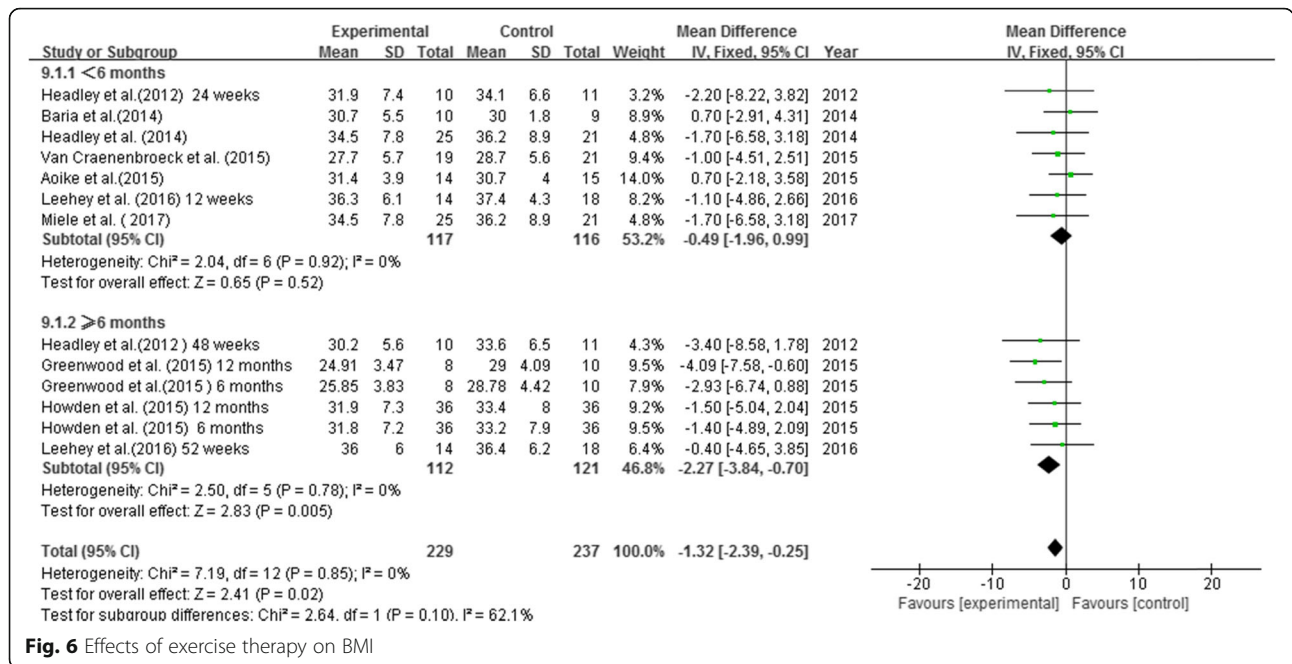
| Study or Subgroup | Experimental Mean | Experimental SD | Experimental Total | Control Mean | Control SD | Control Total | Weight | Mean Difference IV, Fixed, 95% CI | Year |
|---|---|---|---|---|---|---|---|---|---|
| **9.1.1 <6 months** | | | | | | | | | |
| Headley et al.(2012) 24 weeks | 31.9 | 7.4 | 10 | 34.1 | 6.6 | 11 | 3.2% | -2.20 [-8.22, 3.82] | 2012 |
| Baria et al.(2014) | 30.7 | 5.5 | 10 | 30 | 1.8 | 9 | 8.9% | 0.70 [-2.91, 4.31] | 2014 |
| Headley et al. (2014) | 34.5 | 7.8 | 25 | 36.2 | 8.9 | 21 | 4.8% | -1.70 [-6.58, 3.18] | 2014 |
| Van Craenenbroeck et al. (2015) | 27.7 | 5.7 | 19 | 28.7 | 5.6 | 21 | 9.4% | -1.00 [-4.51, 2.51] | 2015 |
| Aoike et al.(2015) | 31.4 | 3.9 | 14 | 30.7 | 4 | 15 | 14.0% | 0.70 [-2.18, 3.58] | 2015 |
| Leehey et al. (2016) 12 weeks | 36.3 | 6.1 | 14 | 37.4 | 4.3 | 18 | 8.2% | -1.10 [-4.86, 2.66] | 2016 |
| Miele et al. ( 2017) | 34.5 | 7.8 | 25 | 36.2 | 8.9 | 21 | 4.8% | -1.70 [-6.58, 3.18] | 2017 |
| **Subtotal (95% CI)** | | | **117** | | | **116** | **53.2%** | **-0.49 [-1.96, 0.99]** | |
| Heterogeneity: Chi² = 2.04, df = 6 (P = 0.92); I² = 0% | | | | | | | | | |
| Test for overall effect: Z = 0.65 (P = 0.52) | | | | | | | | | |
| **9.1.2 ≥6 months** | | | | | | | | | |
| Headley et al.(2012 ) 48 weeks | 30.2 | 5.6 | 10 | 33.6 | 6.5 | 11 | 4.3% | -3.40 [-8.58, 1.78] | 2012 |
| Greenwood et al. (2015) 12 months | 24.91 | 3.47 | 8 | 29 | 4.09 | 10 | 9.5% | -4.09 [-7.58, -0.60] | 2015 |
| Greenwood et al.(2015 ) 6 months | 25.85 | 3.83 | 8 | 28.78 | 4.42 | 10 | 7.9% | -2.93 [-6.74, 0.88] | 2015 |
| Howden et al. (2015) 12 months | 31.9 | 7.3 | 36 | 33.4 | 8 | 36 | 9.2% | -1.50 [-5.04, 2.04] | 2015 |
| Howden et al. (2015) 6 months | 31.8 | 7.2 | 36 | 33.2 | 7.9 | 36 | 9.5% | -1.40 [-4.89, 2.09] | 2015 |
| Leehey et al.(2016) 52 weeks | 36 | 6 | 14 | 36.4 | 6.2 | 18 | 6.4% | -0.40 [-4.65, 3.85] | 2016 |
| **Subtotal (95% CI)** | | | **112** | | | **121** | **46.8%** | **-2.27 [-3.84, -0.70]** | |
| Heterogeneity: Chi² = 2.50, df = 5 (P = 0.78); I² = 0% | | | | | | | | | |
| Test for overall effect: Z = 2.83 (P = 0.005) | | | | | | | | | |
| **Total (95% CI)** | | | **229** | | | **237** | **100.0%** | **-1.32 [-2.39, -0.25]** | |
| Heterogeneity: Chi² = 7.19, df = 12 (P = 0.85); I² = 0% | | | | | | | | | |
| Test for overall effect: Z = 2.41 (P = 0.02) | | | | | | | | | |
| Test for subgroup differences: Chi² = 2.64, df = 1 (P = 0.10), I² = 62.1% | | | | | | | | | |

Mean Difference
IV, Fixed, 95% CI

-20 -10 0 10 20
Favours [experimental] Favours [control]

**Fig. 6** Effects of exercise therapy on BMI